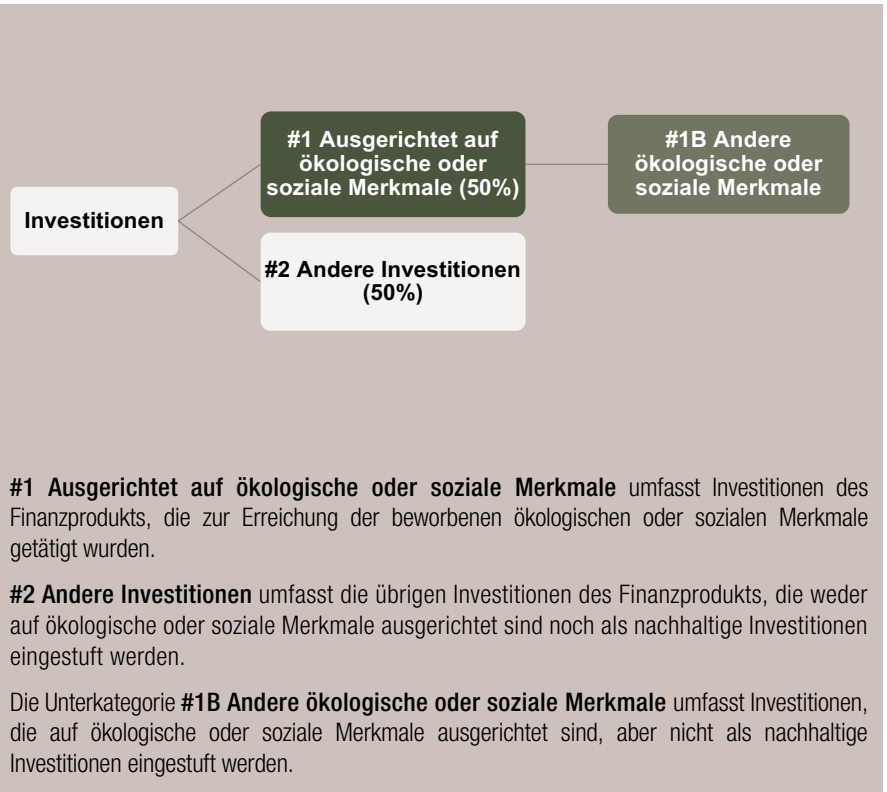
Investitionen

#1 Ausgerichtet auf ökologische oder soziale Merkmale (50%)

#1B Andere ökologische oder soziale Merkmale

#2 Andere Investitionen (50%)

#1 Ausgerichtet auf ökologische oder soziale Merkmale umfasst Investitionen des Finanzprodukts, die zur Erreichung der beworbenen ökologischen oder sozialen Merkmale getätigt wurden.

#2 Andere Investitionen umfasst die übrigen Investitionen des Finanzprodukts, die weder auf ökologische oder soziale Merkmale ausgerichtet sind noch als nachhaltige Investitionen eingestuft werden.

Die Unterkategorie #1B Andere ökologische oder soziale Merkmale umfasst Investitionen, die auf ökologische oder soziale Merkmale ausgerichtet sind, aber nicht als nachhaltige Investitionen eingestuft werden.